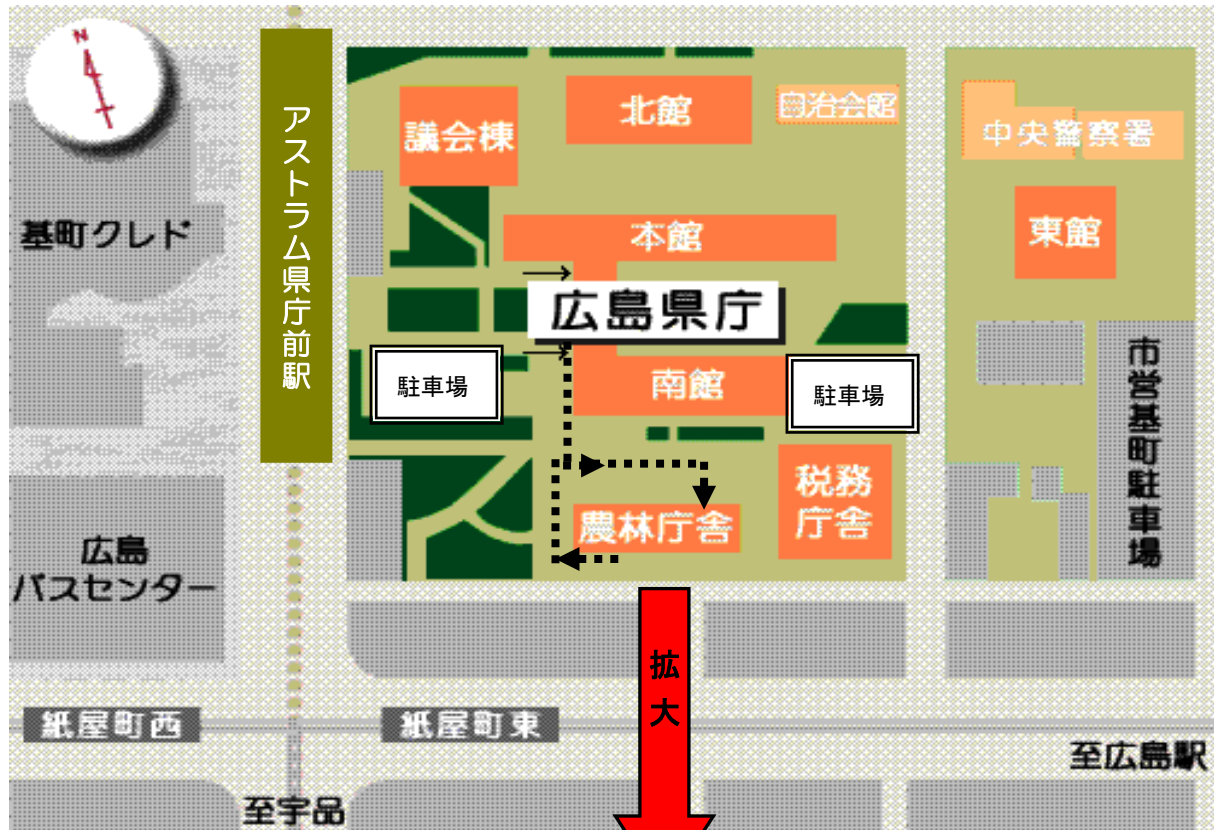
N

アストラム県庁前駅

基町クレド

議会棟

北館

自治会館

中央警察署

本館

東館

広島県庁

駐車場

南館

駐車場

市営基町駐車場

税務庁舎

農林庁舎

広島バスセンター

拡大

紙屋町西

紙屋町東

至広島駅

至宇品